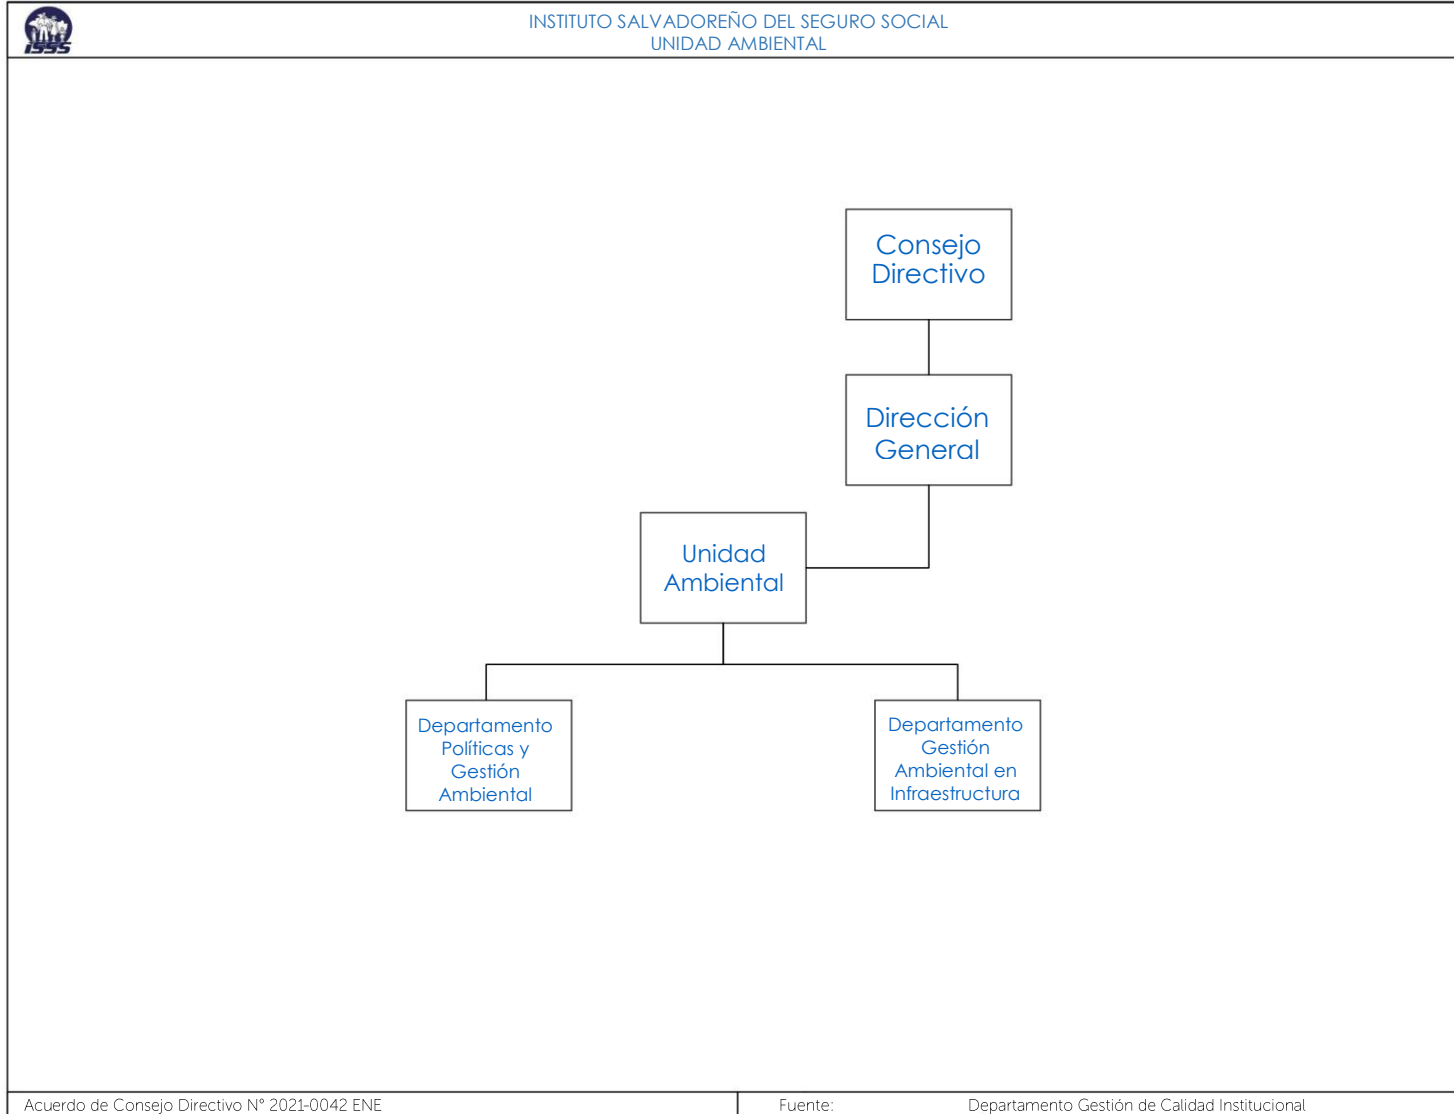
ISSS

INSTITUTO SALVADOREÑO DEL SEGURO SOCIAL
UNIDAD AMBIENTAL

Consejo Directivo

Dirección General

Unidad Ambiental

Departamento Políticas y Gestión Ambiental

Departamento Gestión Ambiental en Infraestructura

Acuerdo de Consejo Directivo N° 2021-0042 ENE

Fuente: Departamento Gestión de Calidad Institucional